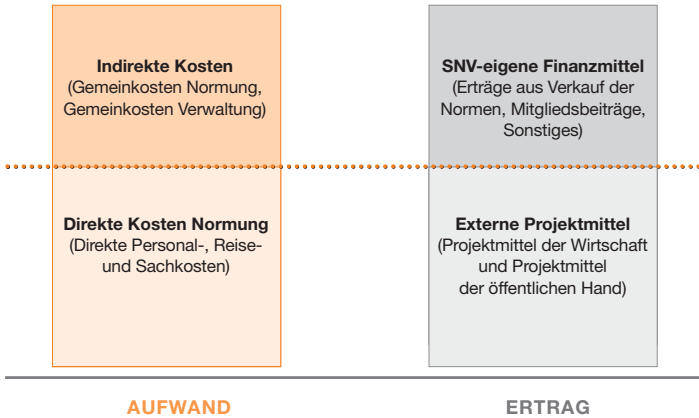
**Indirekte Kosten**
(Gemeinkosten Normung, Gemeinkosten Verwaltung)

**Direkte Kosten Normung**
(Direkte Personal-, Reise- und Sachkosten)

AUFWAND

**SNV-eigene Finanzmittel**
(Erträge aus Verkauf der Normen, Mitgliedsbeiträge, Sonstiges)

**Externe Projektmittel**
(Projektmittel der Wirtschaft und Projektmittel der öffentlichen Hand)

ERTRAG